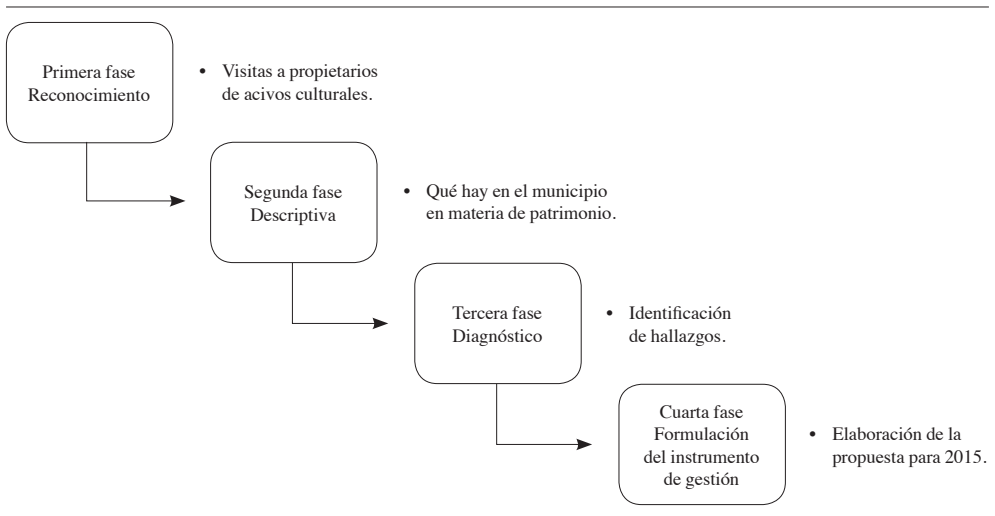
Primera fase
Reconocimiento

• Visitas a propietarios de acivos culturales.

Segunda fase
Descriptiva

• Qué hay en el municipio en materia de patrimonio.

Tercera fase
Diagnóstico

• Identificación de hallazgos.

Cuarta fase
Formulación del instrumento de gestión

• Elaboración de la propuesta para 2015.